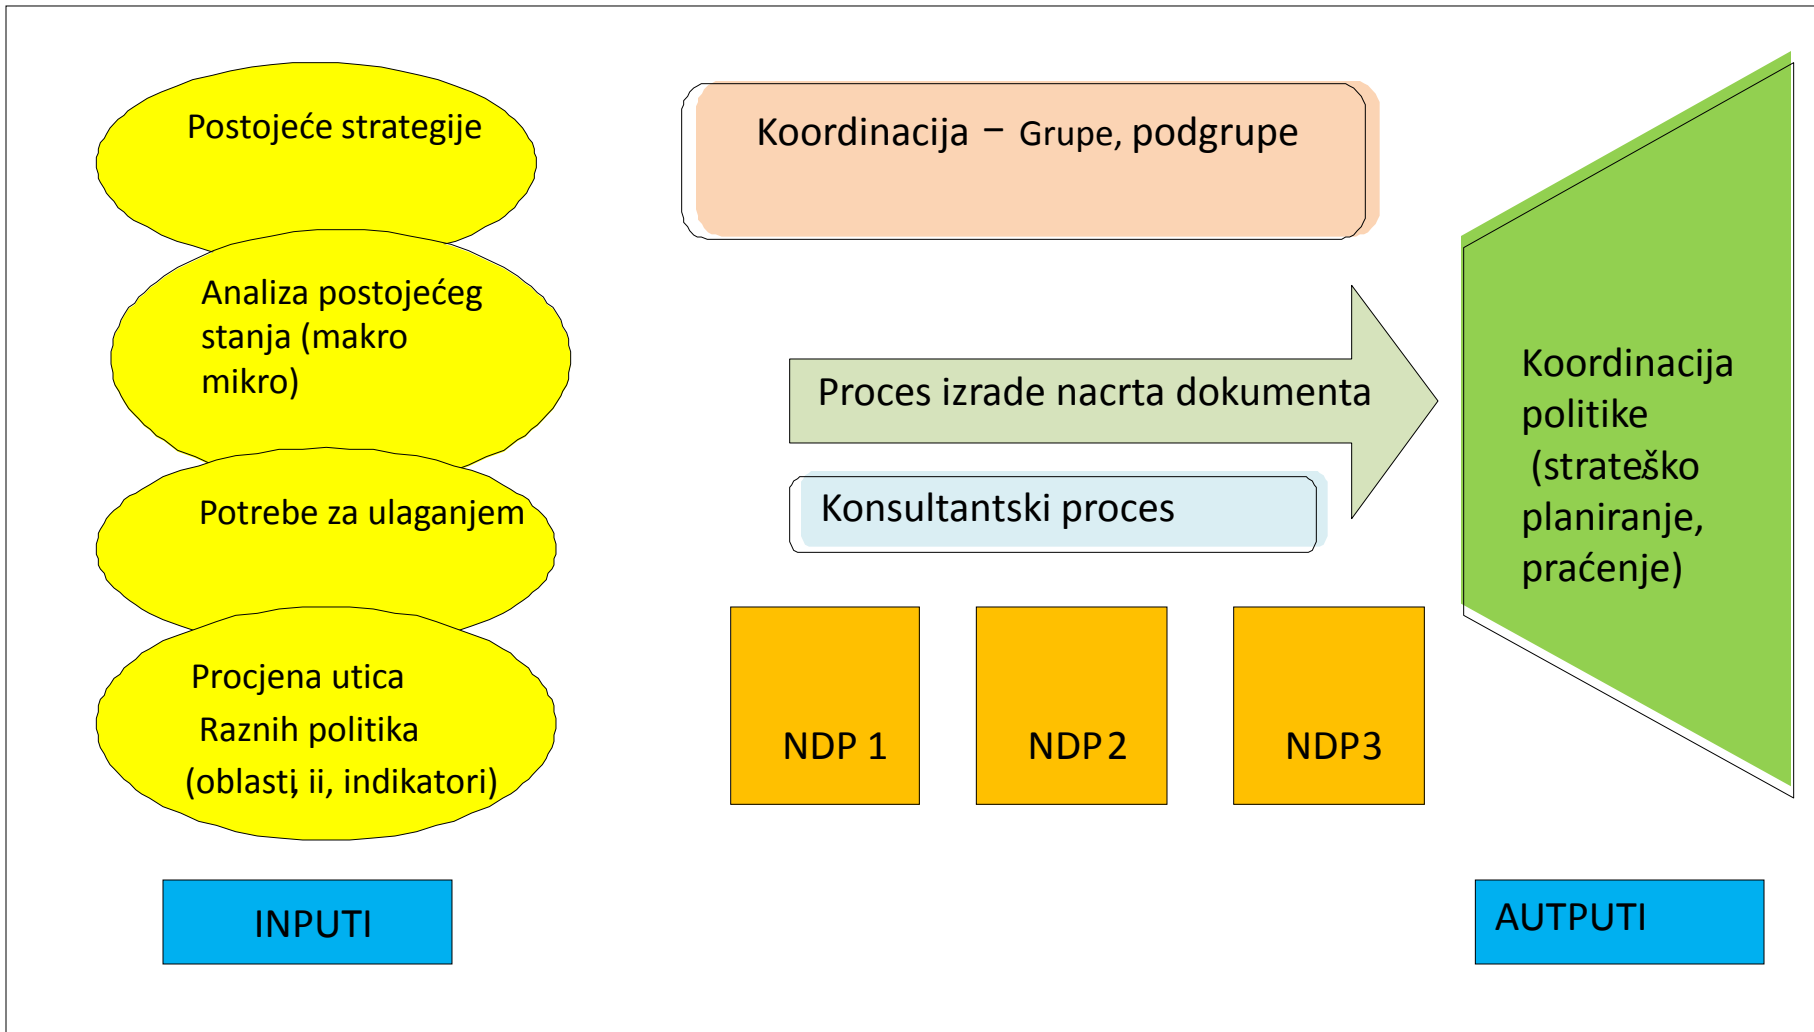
Postojeće strategije

Analiza postojećeg stanja (makro mikro)

Potrebe za ulaganjem

Procjena utica Raznih politika (oblasti, ii, indikatori)

INPUTI

Koordinacija – Grupe, podgrupe

Proces izrade nacrta dokumenta

Konsultantski proces

NDP 1

NDP 2

NDP3

Koordinacija politike (strateško planiranje, praćenje)

AUTPUTI